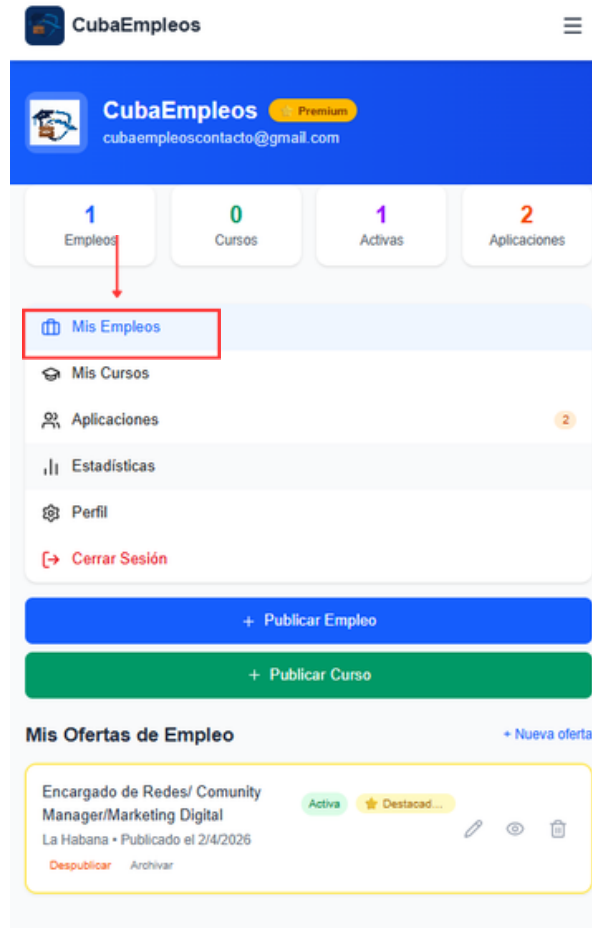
CubaEmpleos

CubaEmpleos Premium
cubaempleoscontacto@gmail.com

1
Empleos

0
Cursos

1
Activas

2
Aplicaciones

Mis Empleos
Mis Cursos
Aplicaciones 2
Estadísticas
Perfil
Cerrar Sesión

+ Publicar Empleo
+ Publicar Curso

Mis Ofertas de Empleo
+ Nueva oferta

Encargado de Redes/ Comunity Manager/Marketing Digital
Activa
Destacad...
La Habana • Publicado el 2/4/2026
Despublicar
Archivar